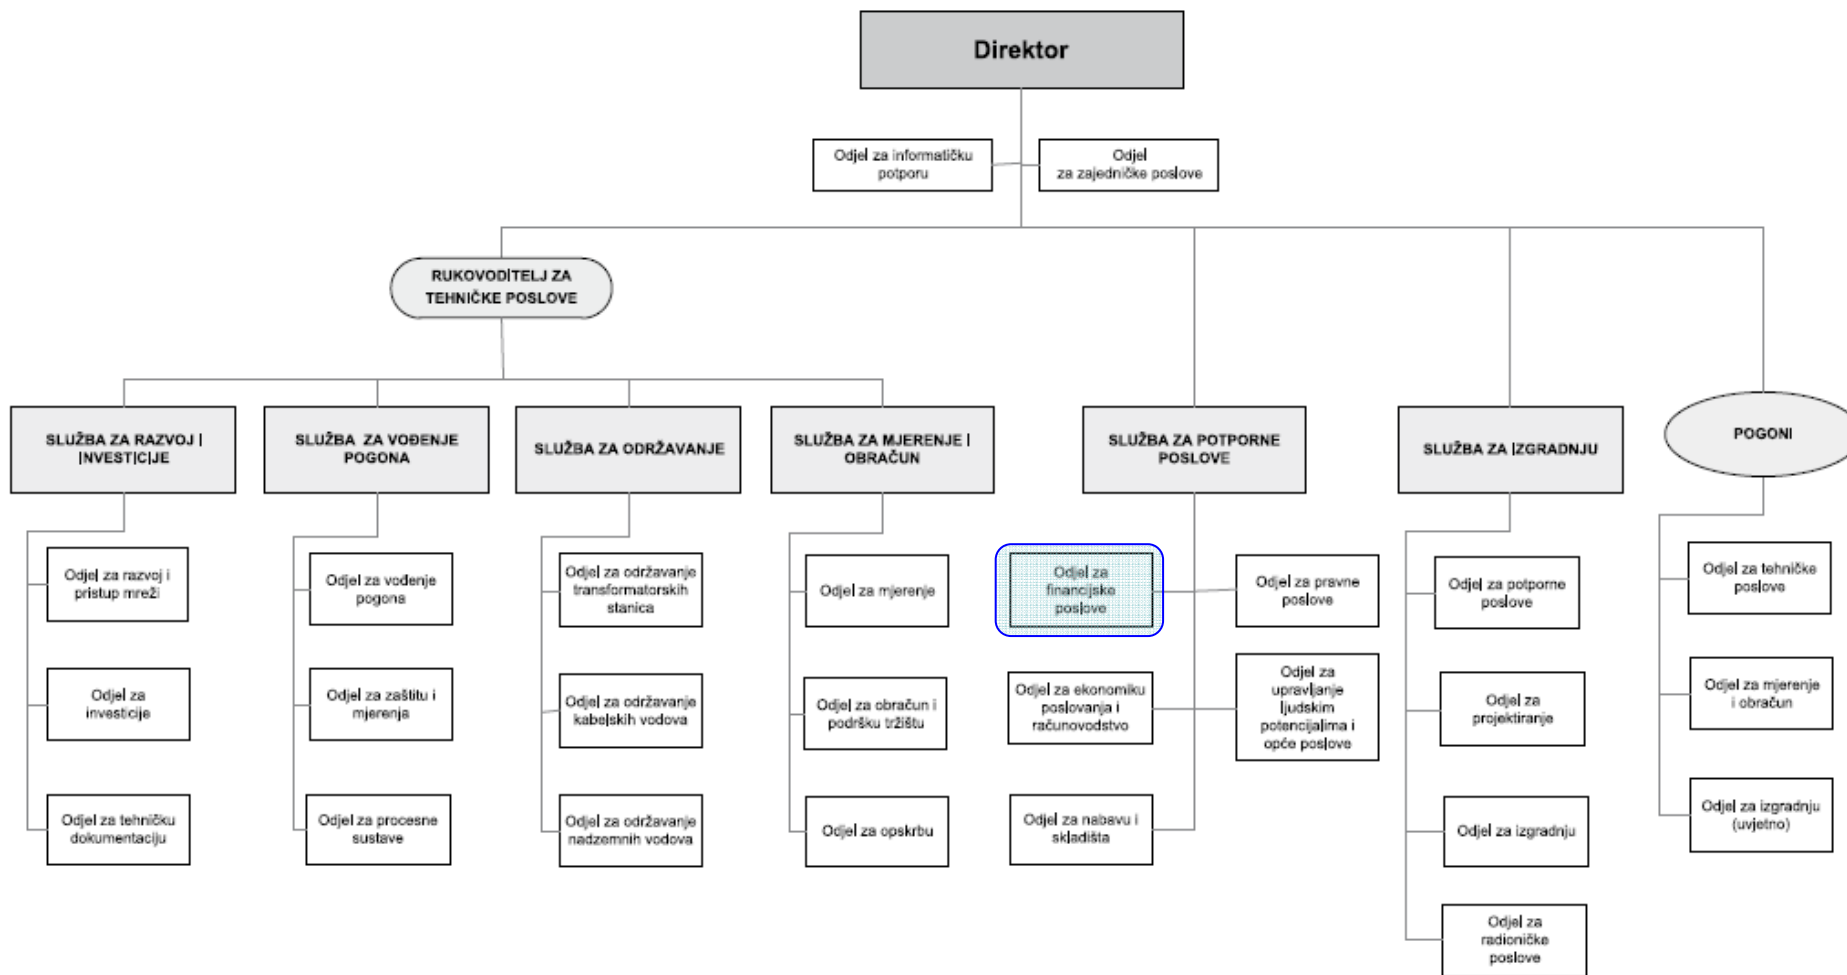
Direktor

Odjel za informatičku potporu

Odjel za zajedničke poslove

RUKOVODITELJ ZA TEHNIČKE POSLOVE

SLUŽBA ZA RAZVOJ I INVESTICIJE

Odjel za razvoj i pristup mreži

Odjel za investicije

Odjel za tehničku dokumentaciju

SLUŽBA ZA VOĐENJE POGONA

Odjel za vođenje pogona

Odjel za zaštitu i mjerenja

Odjel za procesne sustave

SLUŽBA ZA ODRŽAVANJE

Odjel za održavanje transformatorskih stanica

Odjel za održavanje kabelskih vodova

Odjel za održavanje nadzemnih vodova

SLUŽBA ZA MJERENJE I OBRAČUN

Odjel za mjerenje

Odjel za obračun i podršku tržištu

Odjel za opskrbu

SLUŽBA ZA POTPORNE POSLOVE

Odjel za financijske poslove

Odjel za pravne poslove

Odjel za ekonomiku poslovanja i računovodstvo

Odjel za upravljanje ljudskim potencijalima i opće poslove

Odjel za nabavu i skladišta

SLUŽBA ZA IZGRADNJU

Odjel za potporne poslove

Odjel za projektiranje

Odjel za izgradnju

Odjel za radioničke poslove

POGONI

Odjel za tehničke poslove

Odjel za mjerenje i obračun

Odjel za izgradnju (uvjetno)